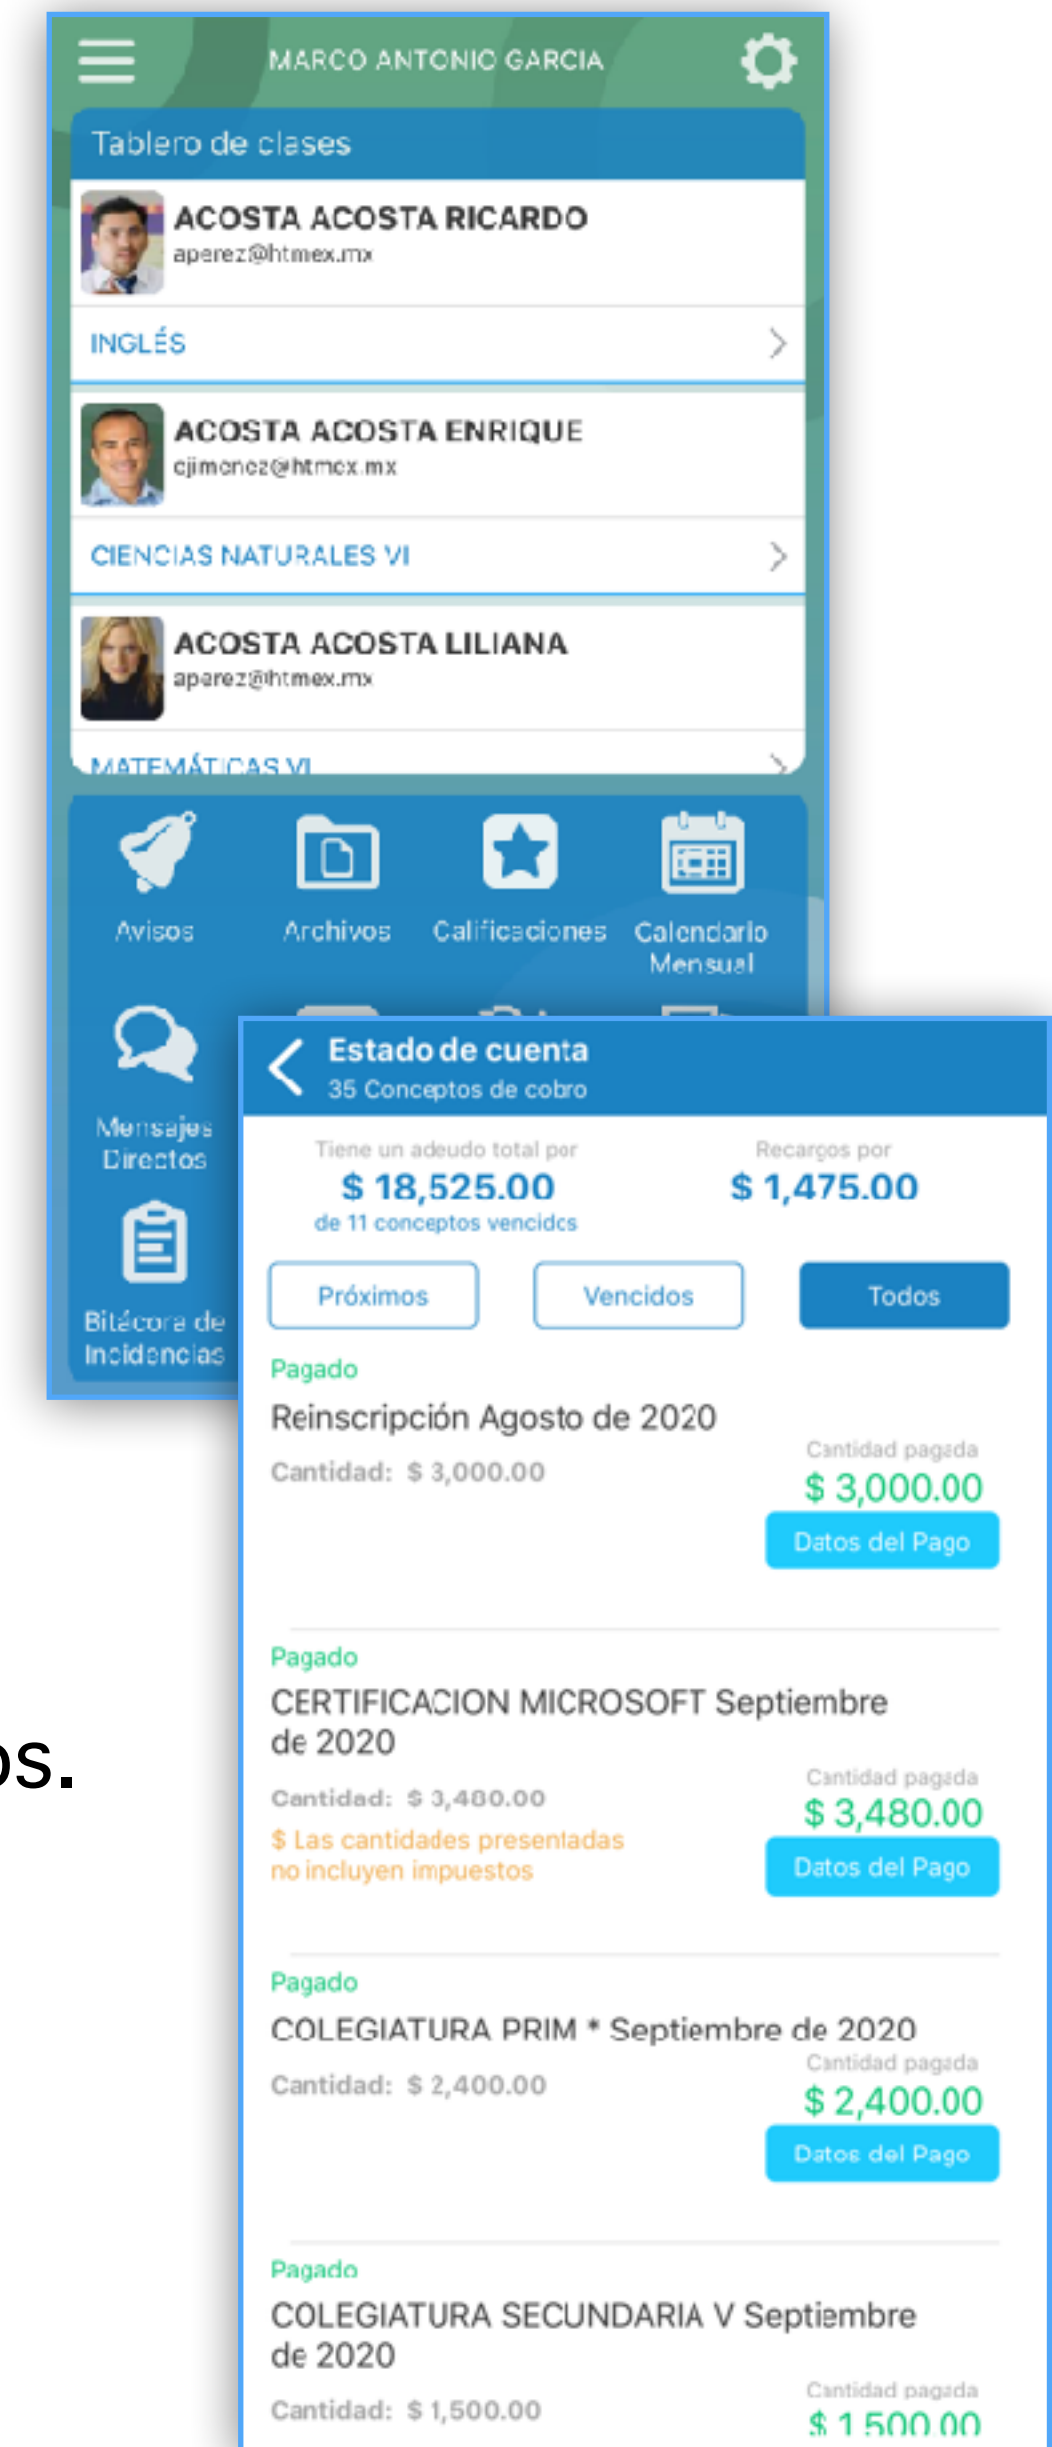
MARCO ANTONIO GARCIA

Tablero de clases

ACOSTA ACOSTA RICARDO
aperez@htmex.mx

INGLÉS

ACOSTA ACOSTA ENRIQUE
cjimenez@htmex.mx

CIENCIAS NATURALES VI

ACOSTA ACOSTA LILIANA
aperez@htmex.mx

MATEMÁTICAS VI

Avisos
Archivos
Calificaciones
Calendario Mensual

Mensajes Directos

Bitácora de Incidencias

os.

Estado de cuenta
35 Conceptos de cobro

Tiene un adeudo total por
$ 18,525.00
de 11 conceptos vencidos

Recargos por
$ 1,475.00

Próximos
Vencidos
Todos

Pagado
Reinscripción Agosto de 2020
Cantidad: $ 3,000.00
Cantidad pagada
$ 3,000.00
Datos del Pago

Pagado
CERTIFICACION MICROSOFT Septiembre de 2020
Cantidad: $ 3,480.00
$ Las cantidades presentadas no incluyen impuestos
Cantidad pagada
$ 3,480.00
Datos del Pago

Pagado
COLEGIATURA PRIM * Septiembre de 2020
Cantidad: $ 2,400.00
Cantidad pagada
$ 2,400.00
Datos del Pago

Pagado
COLEGIATURA SECUNDARIA V Septiembre de 2020
Cantidad: $ 1,500.00
Cantidad pagada
$ 1,500.00